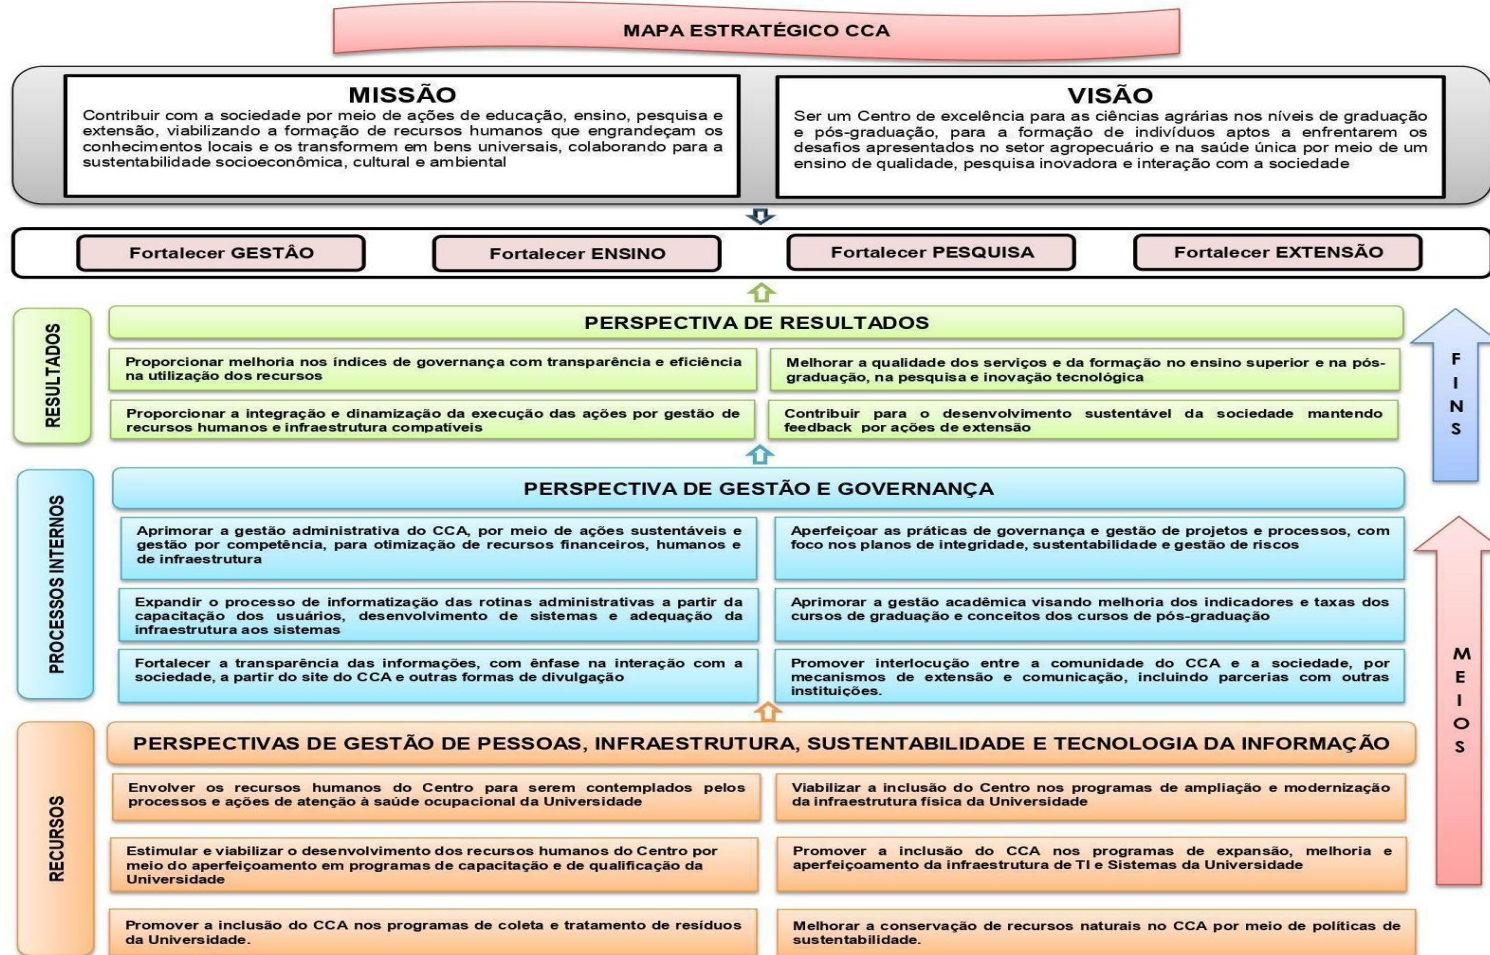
MAPA ESTRATÉGICO CCA

MISSÃO
Contribuir com a sociedade por meio de ações de educação, ensino, pesquisa e extensão, viabilizando a formação de recursos humanos que engrandeçam os conhecimentos locais e os transformem em bens universais, colaborando para a sustentabilidade socioeconômica, cultural e ambiental

VISÃO
Ser um Centro de excelência para as ciências agrárias nos níveis de graduação e pós-graduação, para a formação de indivíduos aptos a enfrentarem os desafios apresentados no setor agropecuário e na saúde única por meio de um ensino de qualidade, pesquisa inovadora e interação com a sociedade

Fortalecer GESTÂO
Fortalecer ENSINO
Fortalecer PESQUISA
Fortalecer EXTENSÃO

RESULTADOS

PERSPECTIVA DE RESULTADOS

Proporcionar melhoria nos índices de governança com transparência e eficiência na utilização dos recursos

Melhorar a qualidade dos serviços e da formação no ensino superior e na pós-graduação, na pesquisa e inovação tecnológica

Proporcionar a integração e dinamização da execução das ações por gestão de recursos humanos e infraestrutura compatíveis

Contribuir para o desenvolvimento sustentável da sociedade mantendo feedback por ações de extensão

FINS

PROCESSOS INTERNOS

PERSPECTIVA DE GESTÃO E GOVERNANÇA

Aprimorar a gestão administrativa do CCA, por meio de ações sustentáveis e gestão por competência, para otimização de recursos financeiros, humanos e de infraestrutura

Aperfeiçoar as práticas de governança e gestão de projetos e processos, com foco nos planos de integridade, sustentabilidade e gestão de riscos

Expandir o processo de informatização das rotinas administrativas a partir da capacitação dos usuários, desenvolvimento de sistemas e adequação da infraestrutura aos sistemas

Aprimorar a gestão acadêmica visando melhoria dos indicadores e taxas dos cursos de graduação e conceitos dos cursos de pós-graduação

Fortalecer a transparência das informações, com ênfase na interação com a sociedade, a partir do site do CCA e outras formas de divulgação

Promover interlocução entre a comunidade do CCA e a sociedade, por mecanismos de extensão e comunicação, incluindo parcerias com outras instituições.

MEIOS

RECURSOS

PERSPECTIVAS DE GESTÃO DE PESSOAS, INFRAESTRUTURA, SUSTENTABILIDADE E TECNOLOGIA DA INFORMAÇÃO

Envolver os recursos humanos do Centro para serem contemplados pelos processos e ações de atenção à saúde ocupacional da Universidade

Viabilizar a inclusão do Centro nos programas de ampliação e modernização da infraestrutura física da Universidade

Estimular e viabilizar o desenvolvimento dos recursos humanos do Centro por meio do aperfeiçoamento em programas de capacitação e de qualificação da Universidade

Promover a inclusão do CCA nos programas de expansão, melhoria e aperfeiçoamento da infraestrutura de TI e Sistemas da Universidade

Promover a inclusão do CCA nos programas de coleta e tratamento de resíduos da Universidade.

Melhorar a conservação de recursos naturais no CCA por meio de políticas de sustentabilidade.